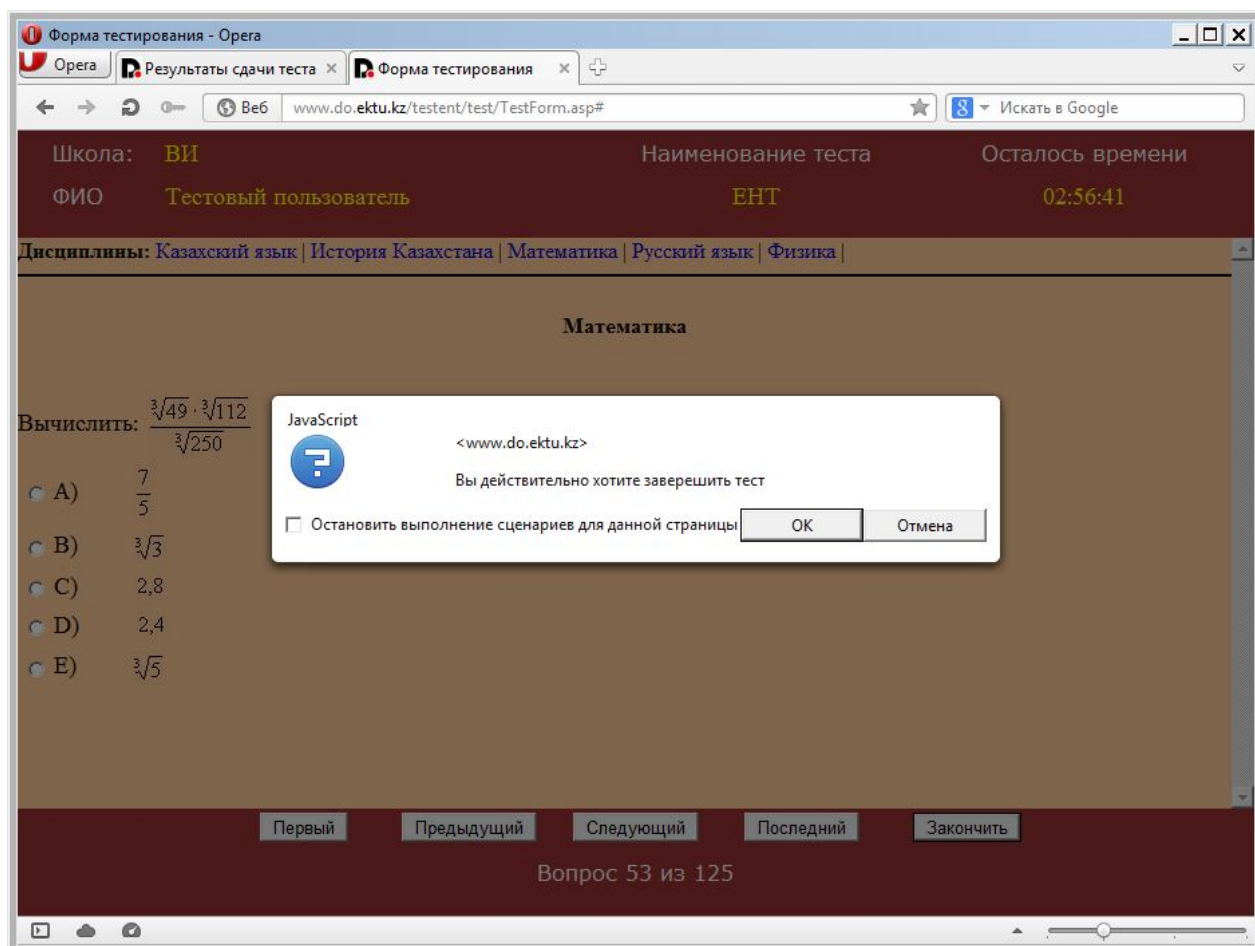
Форма тестирования - Opera

Opera | Результаты сдачи теста × | Форма тестирования ×

Веб www.do.ektu.kz/testent/test/TestForm.asp#

Искать в Google

Школа: ВИ
ФИО Тестовый пользователь

Наименование теста
ЕНТ

Осталось времени
02:56:41

Дисциплины: Казахский язык | История Казахстана | Математика | Русский язык | Физика |

Математика

Вычислить: $\frac{\sqrt[3]{49}\cdot\sqrt[3]{112}}{\sqrt[3]{250}}$

A) $\frac{7}{5}$

B) $\sqrt[3]{3}$

C) 2,8

D) 2,4

E) $\sqrt[3]{5}$

JavaScript

<www.do.ektu.kz>

Вы действительно хотите заверешить тест

Остановить выполнение сценариев для данной страницы

OK

Отмена

Первый Предыдущий Следующий Последний Закончить

Вопрос 53 из 125